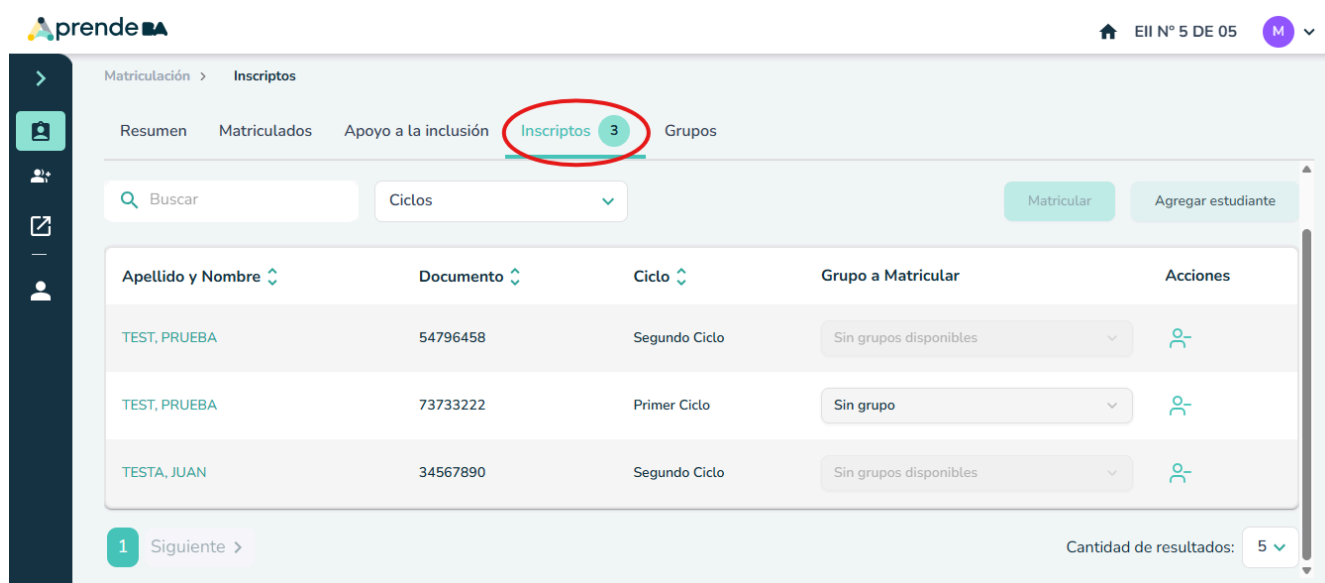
Aprende BA

EII N° 5 DE 05 M

Matriculación > Inscriptos

Resumen Matriculados Apoyo a la inclusión Inscriptos 3 Grupos

Buscar

Ciclos

Matricular Agregar estudiante

| Apellido y Nombre | Documento | Ciclo | Grupo a Matricular | Acciones |
|---|---|---|---|---|
| TEST, PRUEBA | 54796458 | Segundo Ciclo | Sin grupos disponibles | |
| TEST, PRUEBA | 73733222 | Primer Ciclo | Sin grupo | |
| TESTA, JUAN | 34567890 | Segundo Ciclo | Sin grupos disponibles | |

1 Siguiente >

Cantidad de resultados: 5